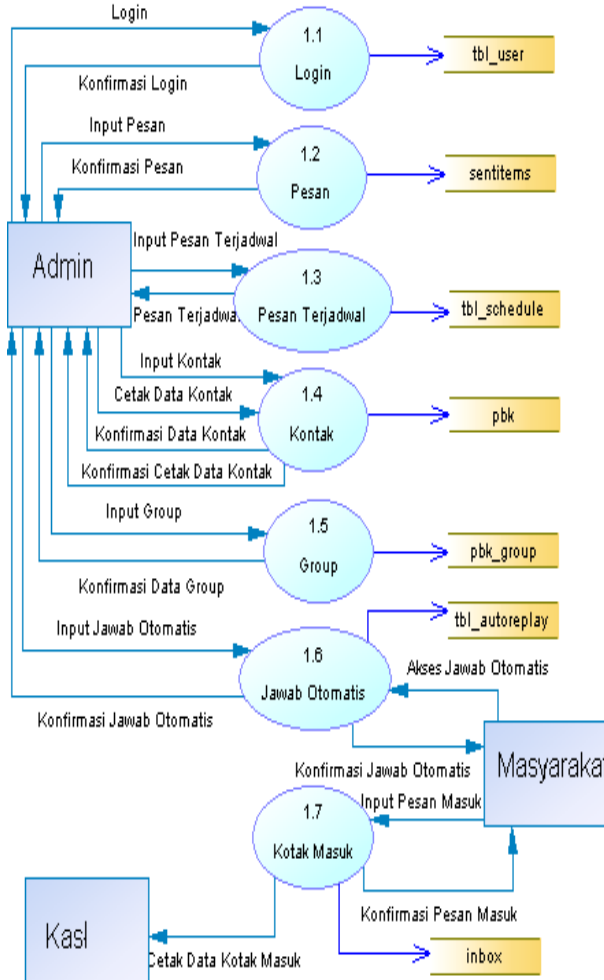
Login

1.1
Login

tbl_user

Konfirmasi Login

Input Pesan

1.2
Pesan

sentitems

Konfirmasi Pesan

Admin

Input Pesan Terjadwal

1.3
Pesan Terjadwal

tbl_schedule

Pesan Terjadwal

Input Kontak

Cetak Data Kontak

1.4
Kontak

pbk

Konfirmasi Data Kontak

Konfirmasi Cetak Data Kontak

Input Group

1.5
Group

pbk_group

Konfirmasi Data Group

tbl_autoreplay

Input Jawab Otomatis

1.6
Jawab Otomatis

Akses Jawab Otomatis

Konfirmasi Jawab Otomatis

Masyarakat

Konfirmasi Jawab Otomatis

Input Pesan Masuk

1.7
Kotak Masuk

Kasl

Konfirmasi Pesan Masuk

Cetak Data Kotak Masuk

inbox